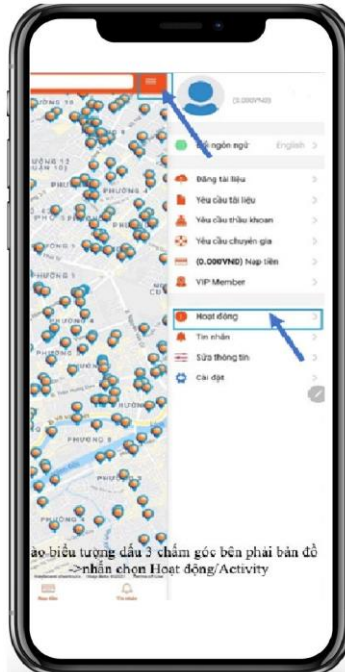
(0.000VNĐ)

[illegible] ngôn ngữ English

Đăng tài liệu
Yêu cầu tài liệu
Yêu cầu thầu khoan
Yêu cầu chuyên gia
(0.000VNĐ) Nạp tiền
VIP Member

Hoạt động
Tin nhắn
Sửa thông tin
Cài đặt

PHƯỜNG 12
PHƯỜNG 4
PHƯỜNG 5
PHƯỜNG 3
PHƯỜNG 6
PHƯỜNG 8

ào biểu tượng dấu 3 chấm góc bên phải bản đồ ->nhấn chọn Hoạt động/Activity

Bản đồ
Tin nhắn